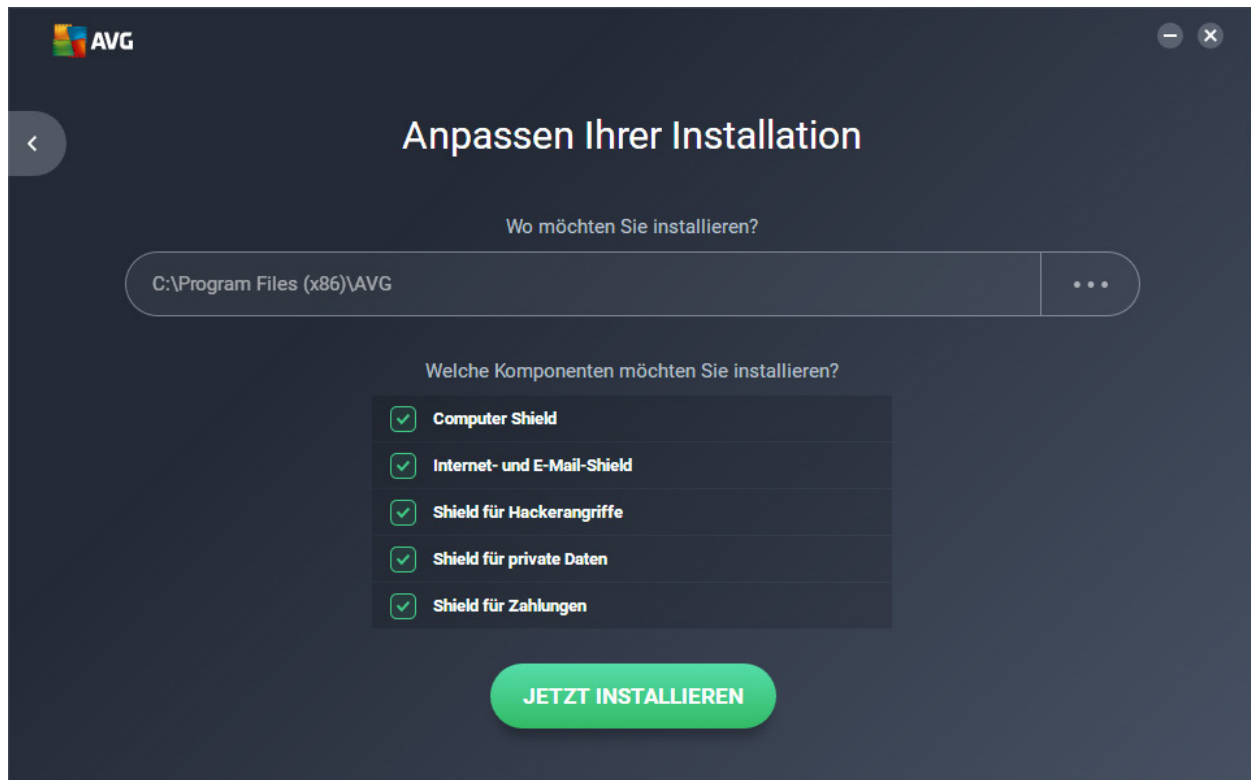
AVG

Anpassen Ihrer Installation

Wo möchten Sie installieren?

C:\Program Files (x86)\AVG

•••

Welche Komponenten möchten Sie installieren?

Computer Shield

Internet- und E-Mail-Shield

Shield für Hackerangriffe

Shield für private Daten

Shield für Zahlungen

JETZT INSTALLIEREN